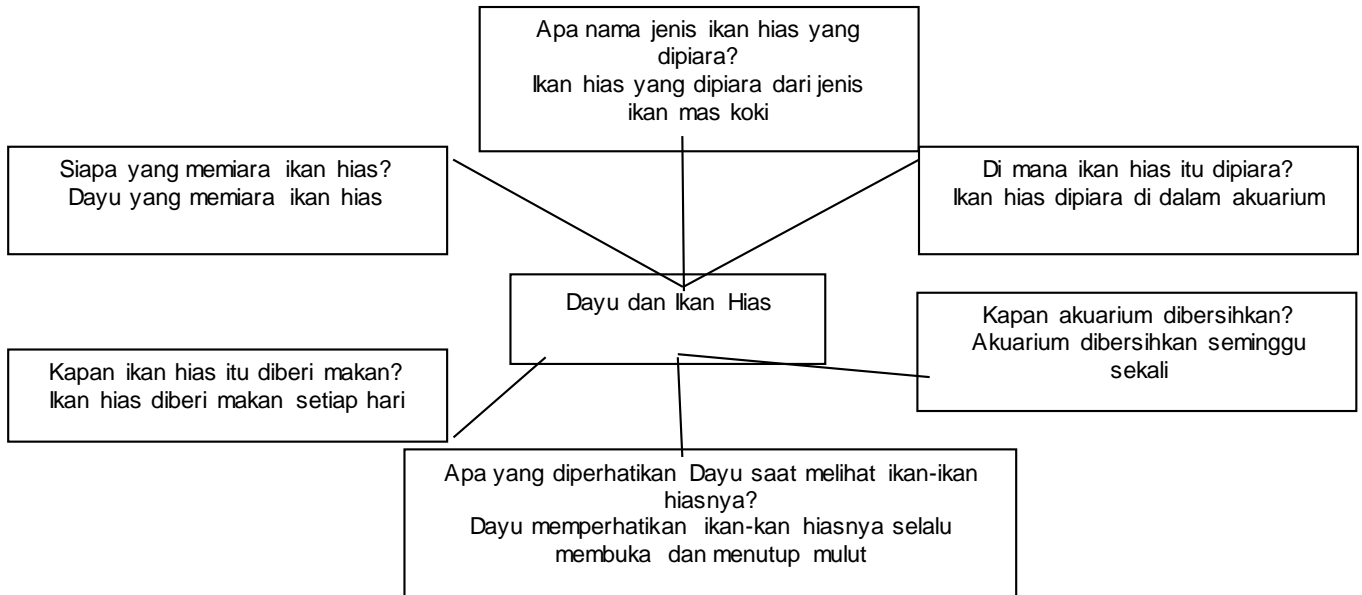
Apa nama jenis ikan hias yang dipiara?
Ikan hias yang dipiara dari jenis ikan mas koki

Siapa yang memiara ikan hias?
Dayu yang memiara ikan hias

Di mana ikan hias itu dipiara?
Ikan hias dipiara di dalam akuarium

Dayu dan Ikan Hias

Kapan akuarium dibersihkan?
Akuarium dibersihkan seminggu sekali

Kapan ikan hias itu diberi makan?
Ikan hias diberi makan setiap hari

Apa yang diperhatikan Dayu saat melihat ikan-ikan hiasnya?
Dayu memperhatikan ikan-kan hiasnya selalu membuka dan menutup mulut